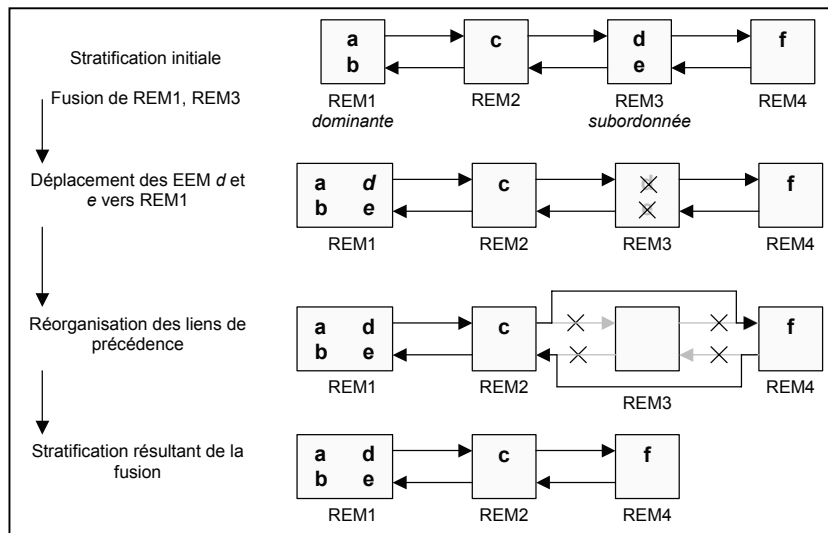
Stratification initiale

Fusion de REM1, REM3

a
b
REM1
*dominante*

c
REM2

d
e
REM3
*subordonnée*

f
REM4

Déplacement des EEM *d* et *e* vers REM1

a *d*
b *e*
REM1

c
REM2

REM3

f
REM4

Réorganisation des liens de précédence

a d
b e
REM1

c
REM2

REM3

f
REM4

Stratification résultant de la fusion

a d
b e
REM1

c
REM2

f
REM4